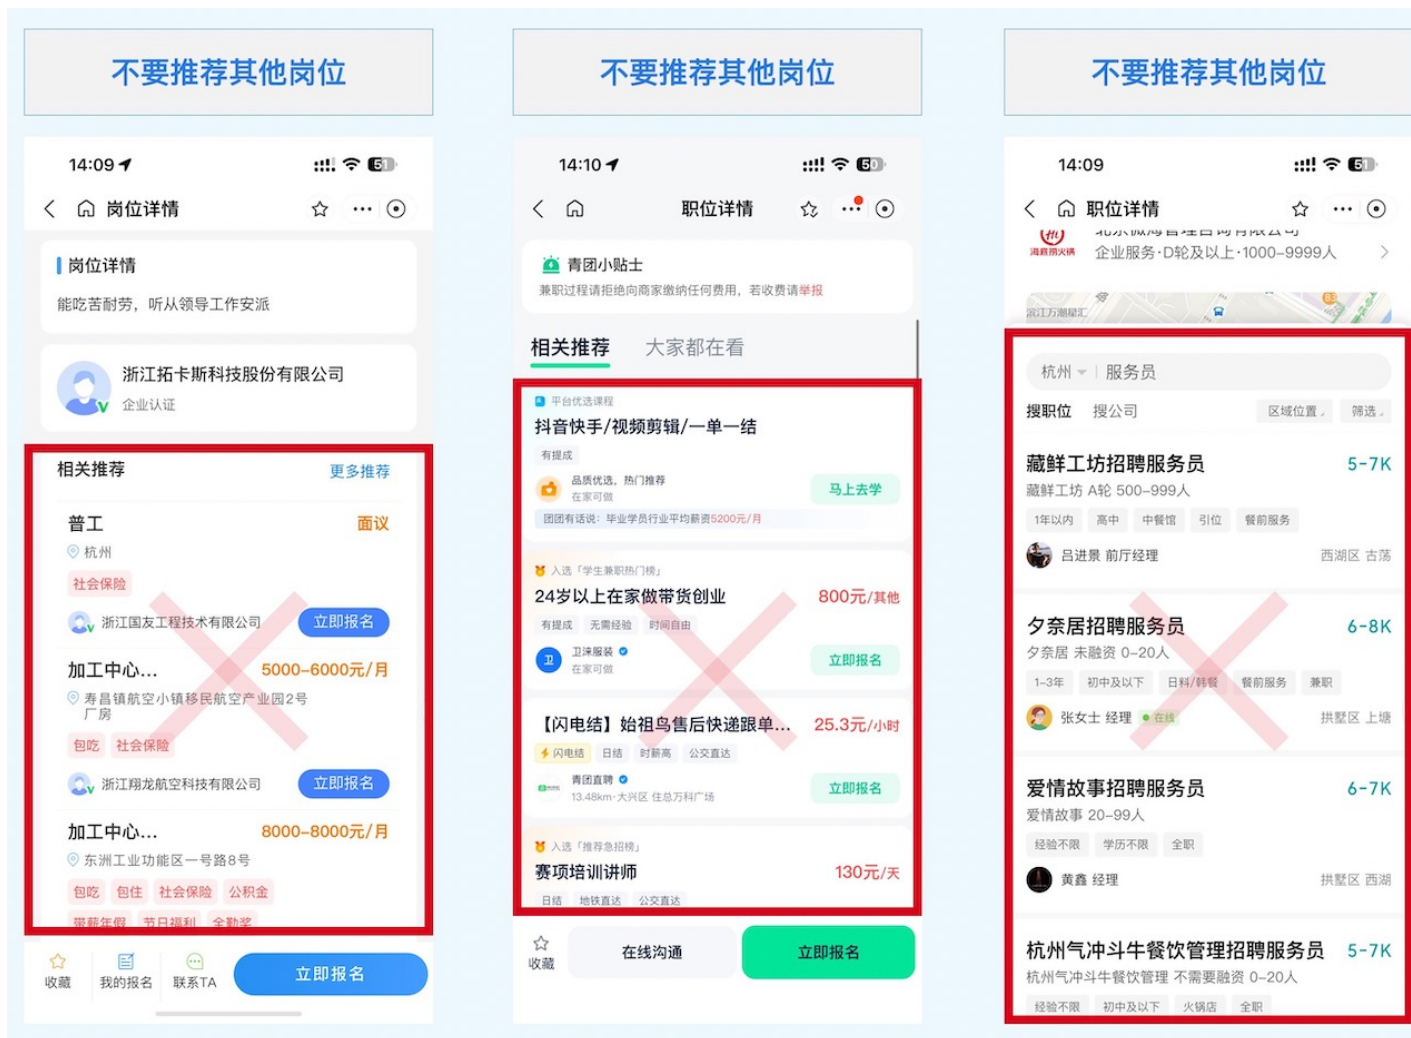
不要推荐其他岗位

14:09

岗位详情

岗位详情
能吃苦耐劳，听从领导工作安派

浙江拓卡斯科技股份有限公司
企业认证

相关推荐 更多推荐

普工 面议
杭州
社会保险
浙江国友工程技术有限公司 立即报名

加工中心... 5000-6000元/月
寿昌镇航空小镇移民航空产业园2号厂房
包吃 社会保险
浙江翔龙航空科技有限公司 立即报名

加工中心... 8000-8000元/月
东洲工业功能区一号路8号
包吃 包住 社会保险 公积金
带薪年假 节日福利 全勤奖

收藏 我的报名 联系TA 立即报名

不要推荐其他岗位

14:10

职位详情

青团小贴士
兼职过程请拒绝向商家缴纳任何费用，若收费请举报

相关推荐 大家都在看

平台优选课程
抖音快手/视频剪辑/一单一结
有提成
品质优选，热门推荐
在家可做 马上去学
团团有话说：毕业学员行业平均薪资5200元/月

入选「学生兼职热门榜」
24岁以上在家做带货创业 800元/其他
有提成 无需经验 时间自由
卫涞服装
在家可做 立即报名

【闪电结】始祖鸟售后快递跟单... 25.3元/小时
闪电结 日结 时薪高 公交直达
青团直聘
13.48km·大兴区 住总万科广场 立即报名

入选「推荐急招榜」
赛项培训讲师 130元/天
日结 地铁直达 公交直达

收藏 在线沟通 立即报名

不要推荐其他岗位

14:09

职位详情

企业服务·D轮及以上·1000-9999人

杭州 服务员
搜职位 搜公司 区域位置 筛选

藏鲜工坊招聘服务员 5-7K
藏鲜工坊 A轮 500-999人
1年以内 高中 中餐馆 引位 餐前服务
吕进景 前厅经理 西湖区 古荡

夕奈居招聘服务员 6-8K
夕奈居 未融资 0-20人
1-3年 初中及以下 日料/韩餐 餐前服务 兼职
张女士 经理 在线 拱墅区 上塘

爱情故事招聘服务员 6-7K
爱情故事 20-99人
经验不限 学历不限 全职
黄鑫 经理 拱墅区 西湖

杭州气冲斗牛餐饮管理招聘服务员 5-7K
杭州气冲斗牛餐饮管理 不需要融资 0-20人
经验不限 初中及以下 火锅店 全职